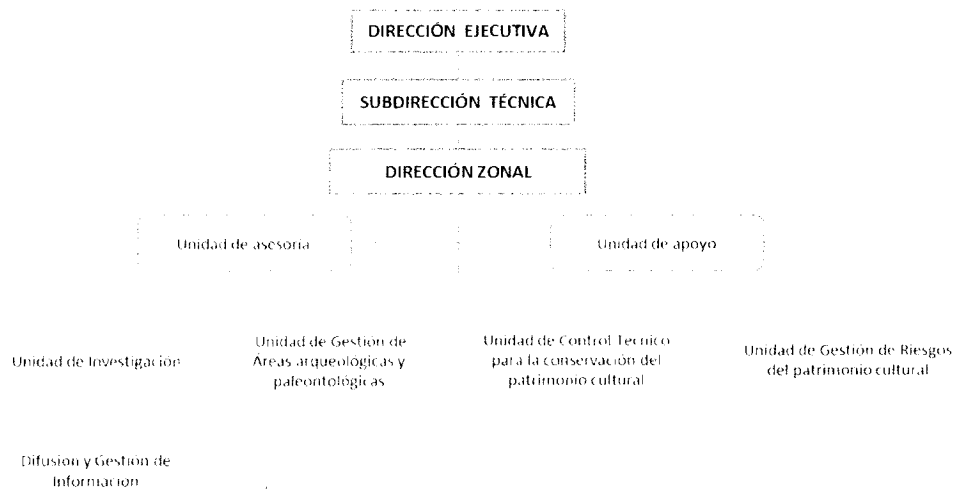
DIRECCIÓN EJECUTIVA

SUBDIRECCIÓN TÉCNICA

DIRECCIÓN ZONAL

Unidad de asesoria

Unidad de apoyo

Unidad de Investigación

Unidad de Gestion de Áreas arqueológicas y paleontológicas

Unidad de Control Tecnico para la conservación del patrimonio cultural

Unidad de Gestión de Riesgos del patrimonio cultural

Difusion y Gestion de Informacion